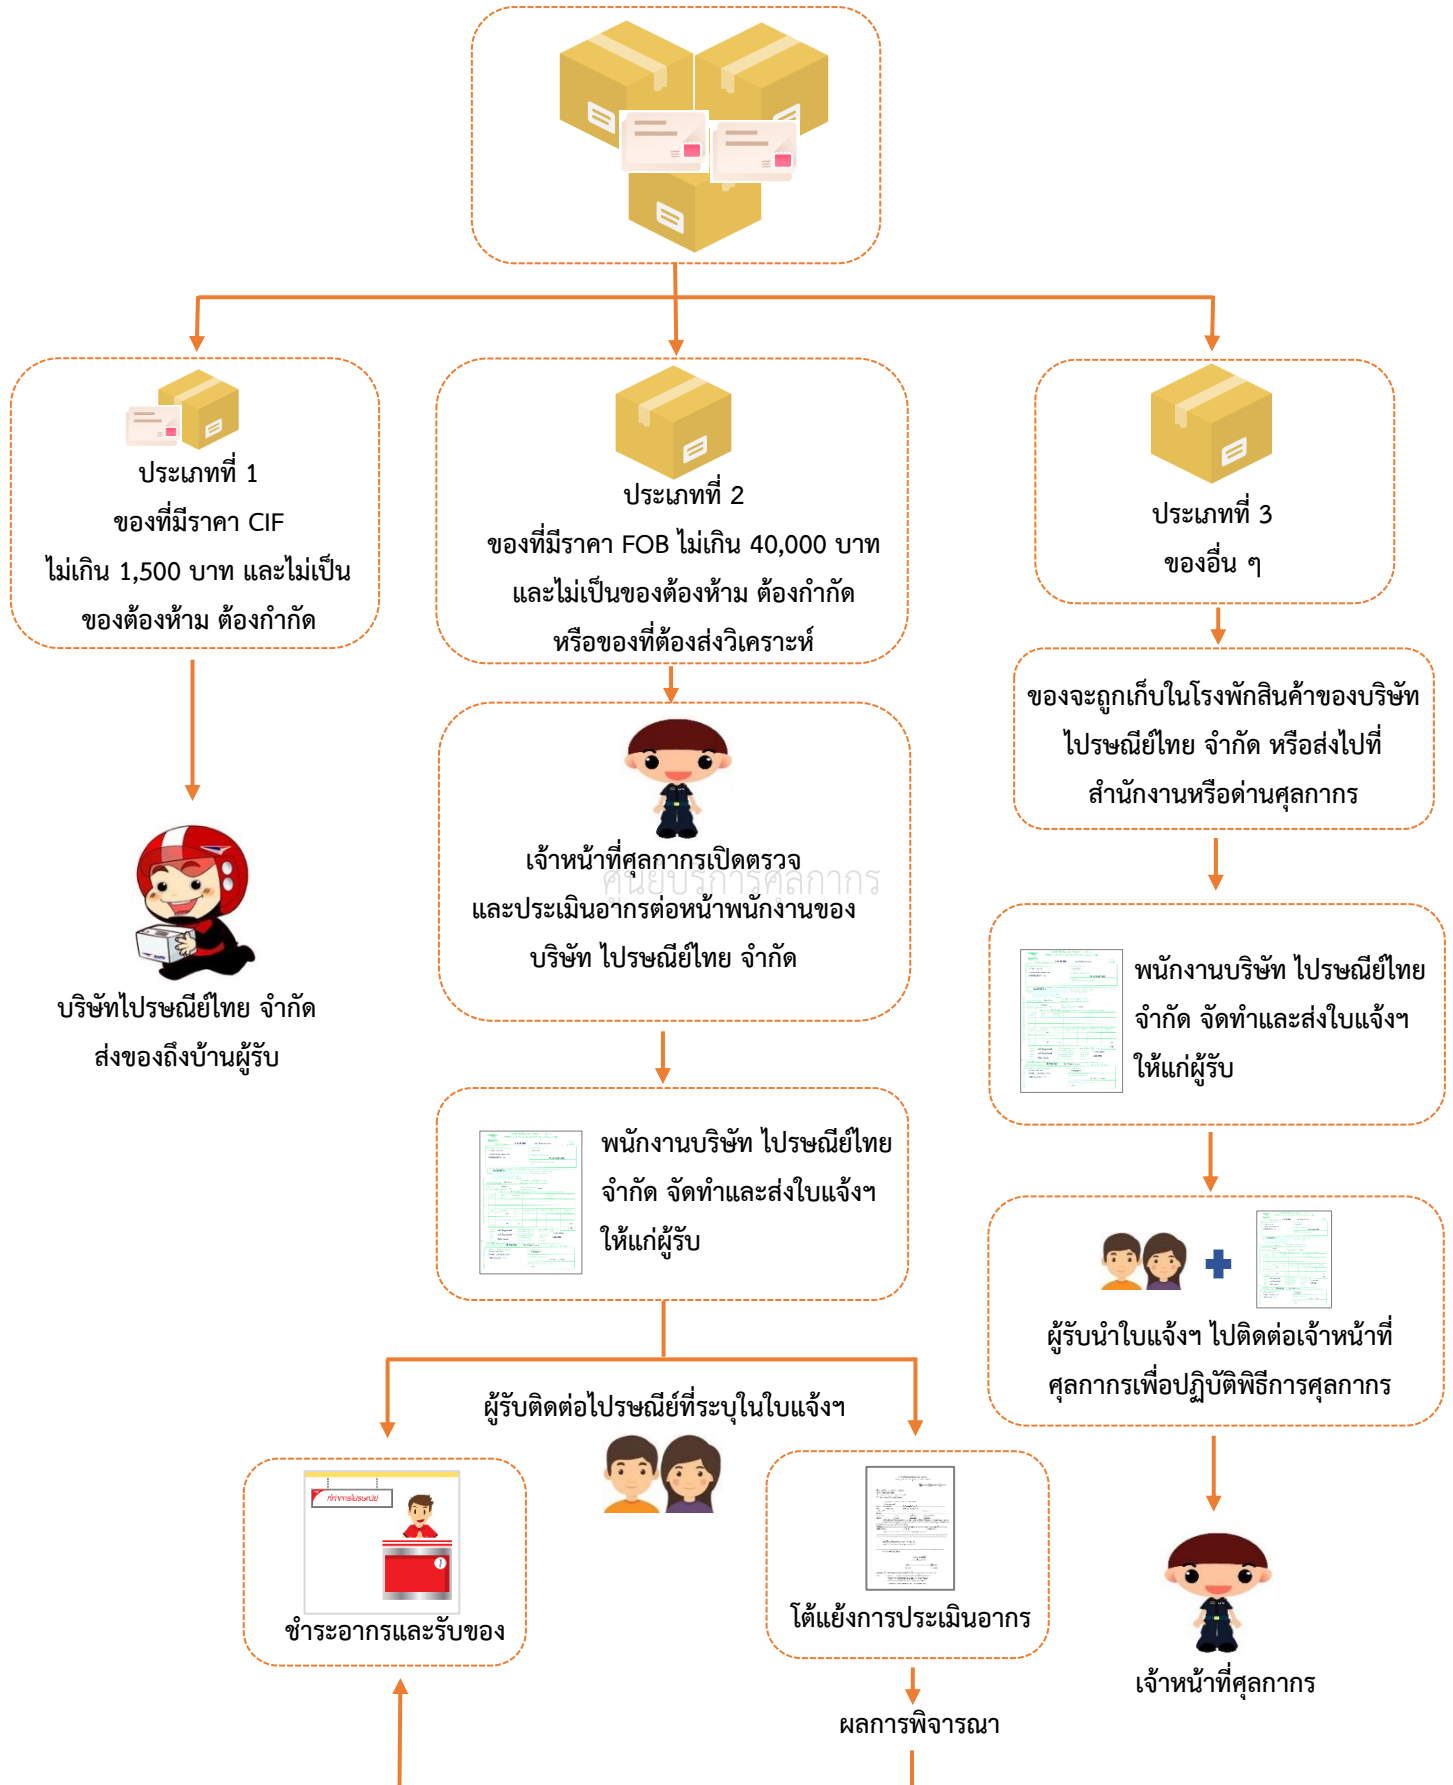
ประเภทที่ 1
ของที่มีราคา CIF
ไม่เกิน 1,500 บาท และไม่เป็น
ของต้องห้าม ต้องกำกัด

ประเภทที่ 2
ของที่มีราคา FOB ไม่เกิน 40,000 บาท
และไม่เป็นของต้องห้าม ต้องกำกัด
หรือของที่ต้องส่งวิเคราะห์

ประเภทที่ 3
ของอื่น ๆ

บริษัทไปรษณีย์ไทย จำกัด
ส่งของถึงบ้านผู้รับ

เจ้าหน้าที่ศุลกากรเปิดตรวจ
และประเมินอากรต่อหน้าพนักงานของ
บริษัท ไปรษณีย์ไทย จำกัด

ศูนย์บริการศุลกากร

ของจะถูกเก็บในโรงพักสินค้าของบริษัท
ไปรษณีย์ไทย จำกัด หรือส่งไปที่
สำนักงานหรือด่านศุลกากร

พนักงานบริษัท ไปรษณีย์ไทย
จำกัด จัดทำและส่งใบแจ้งฯ
ให้แก่ผู้รับ

พนักงานบริษัท ไปรษณีย์ไทย
จำกัด จัดทำและส่งใบแจ้งฯ
ให้แก่ผู้รับ

ผู้รับนำใบแจ้งฯ ไปติดต่อเจ้าหน้าที่
ศุลกากรเพื่อปฏิบัติพิธีการศุลกากร

ผู้รับติดต่อไปรษณีย์ที่ระบุในใบแจ้งฯ

ที่ทำการไปรษณีย์

ชำระอากรและรับของ

โต้แย้งการประเมินอากร

ผลการพิจารณา

เจ้าหน้าที่ศุลกากร